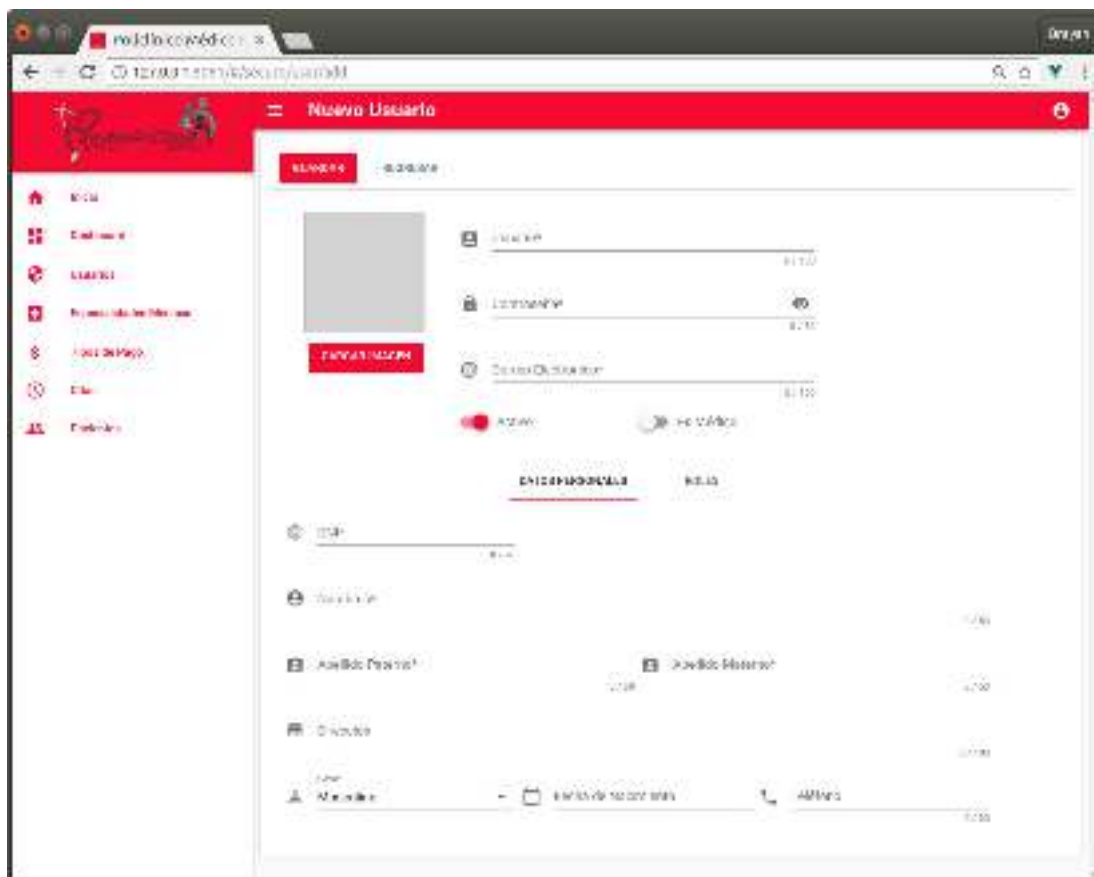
Nuevo Usuario

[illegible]

Usuario
0 / 20

Contraseña
0 / 20

CARGAR IMAGEN

Correo Electrónico
0 / 100

Activo

Es Médico

DATOS PERSONALES

0 / 8

Nombre
0 / 80

Apellido Paterno*
0 / 50

Apellido Materno*
0 / 50

Dirección
0 / 100

Masculino

Fecha de Nacimiento

Celular
0 / 20